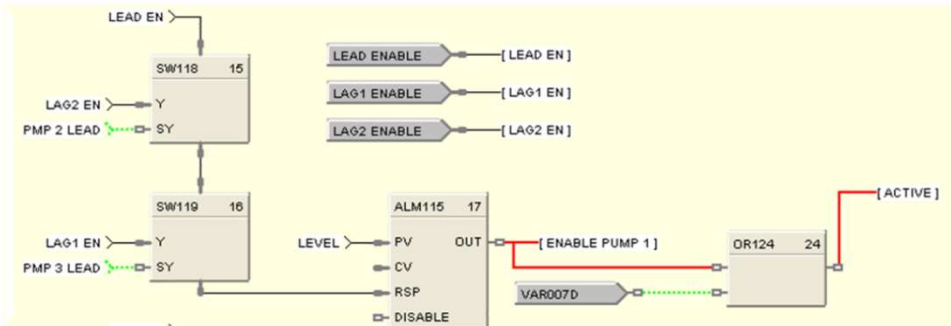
LEAD EN

SW118 15

LAG2 EN
Y
PMP 2 LEAD
SY

LEAD ENABLE
[ LEAD EN ]
LAG1 ENABLE
[ LAG1 EN ]
LAG2 ENABLE
[ LAG2 EN ]

SW119 16

LAG1 EN
Y
PMP 3 LEAD
SY

ALM115 17

LEVEL
PV
OUT
CV
RSP
DISABLE

[ ENABLE PUMP 1 ]

OR124 24

[ ACTIVE ]

VAR007D